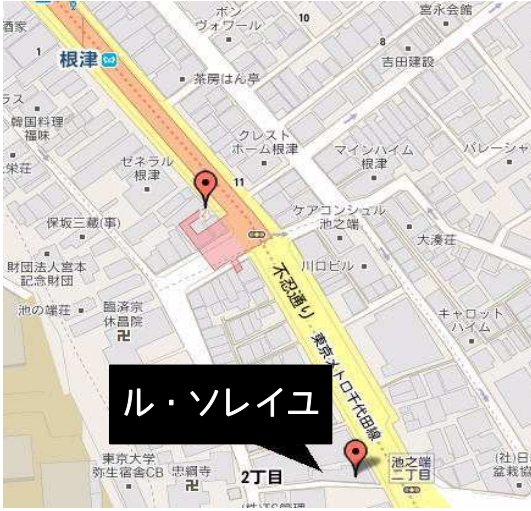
酒家
ボン
ヴォワール
宮永会館
1
根津
8
茶房はん亭
吉田建設
ラス
韓国料理
福味
クレスト
ホーム根津
マインハイム
根津
パレーシャ
栄荘
ゼネラル
根津
11
保坂三藏(事)
ケアコンシェル
池之端
大湊荘
財団法人宮本
記念財団
不忍通り
川口ビル
池の端荘
臨済宗
休昌院
東京メトロ千代田線
キャロット
ハイム
ル・ソレイユ
東京大学
弥生宿舎CB
忠綱寺
2丁目
池之端
二丁目
(社)日
盆栽協
(株)TC管理